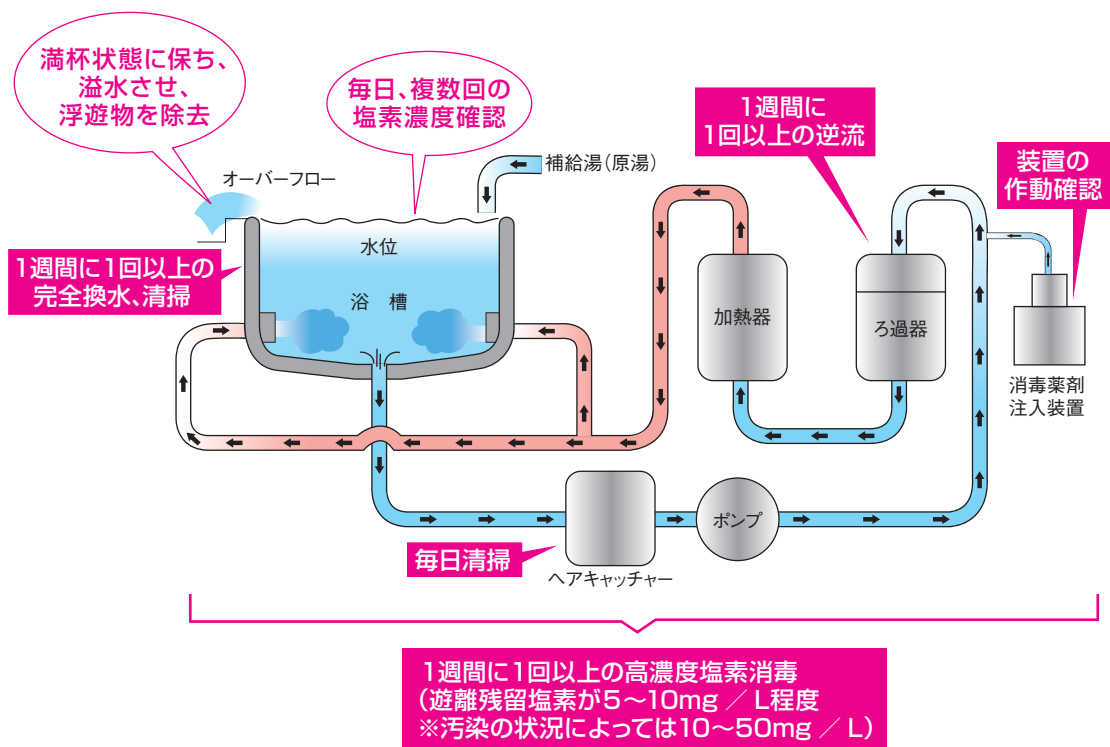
満杯状態に保ち、溢水させ、浮遊物を除去

毎日、複数回の塩素濃度確認

1週間に1回以上の逆流

装置の作動確認

オーバーフロー

補給湯（原湯）

1週間に1回以上の完全換水、清掃

水位

浴　槽

加熱器

ろ過器

消毒薬剤注入装置

ポンプ

毎日清掃

ヘアキャッチャー

1週間に1回以上の高濃度塩素消毒
（遊離残留塩素が5～10mg ／ L程度
※汚染の状況によっては10～50mg ／ L）